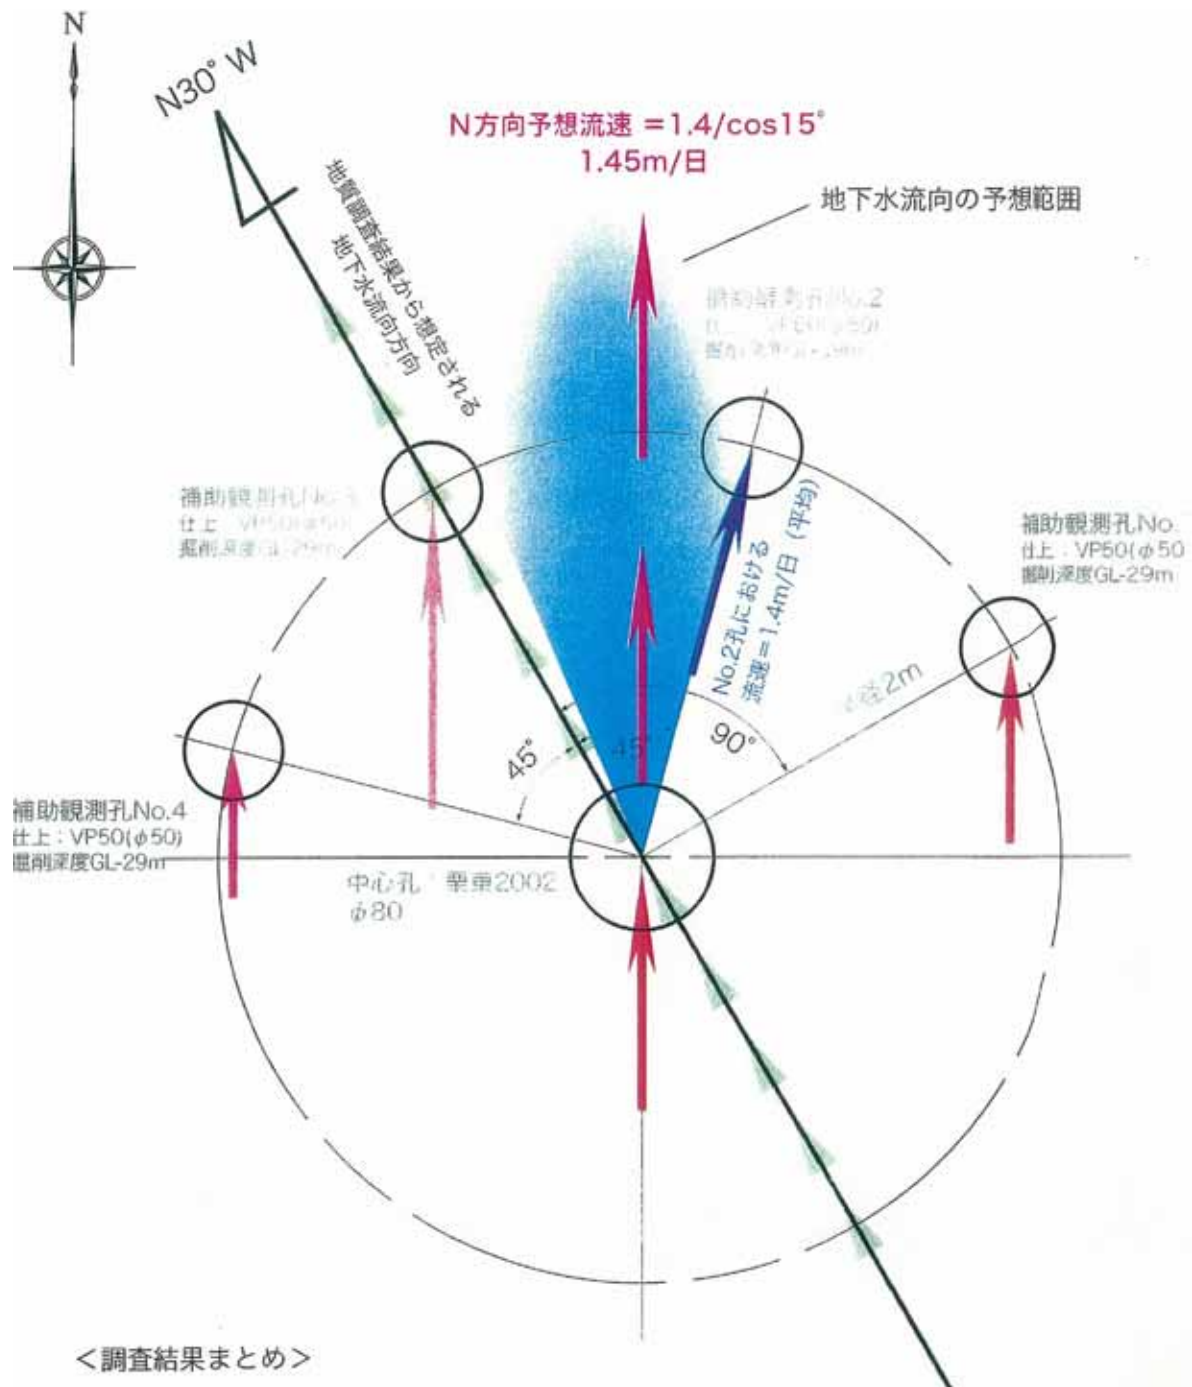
N

N30° W

N方向予想流速 $=1.4/\cos15°$
1.45m/日

地下水流向の予想範囲

地質調査結果から想定される地下水流向方向

補助観測孔No.2
仕上：VP50(φ50)
掘削深度GL-29m

補助観測孔No.1
仕上：VP50(φ50)
掘削深度GL-29m

No.2孔における流速＝1.4m/日（平均）

補助観測孔No.
仕上：VP50(φ50
掘削深度GL-29m

半径2m

90°

45°

45°

補助観測孔No.4
仕上：VP50(φ50)
掘削深度GL-29m

中心孔：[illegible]2002
φ80

＜調査結果まとめ＞